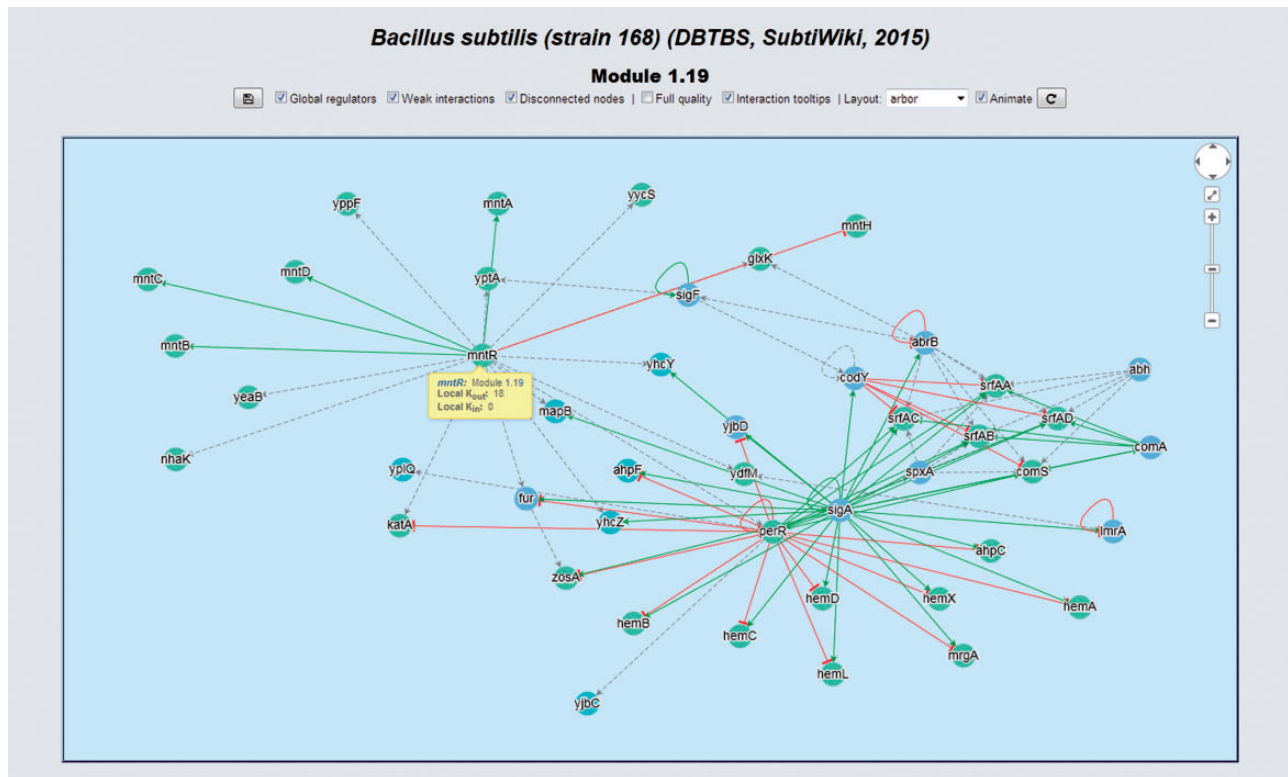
Bacillus subtilis (strain 168) (DBTBS, SubtiWiki, 2015)

Module 1.19

Global regulators | Weak interactions | Disconnected nodes | Full quality | Interaction tooltips | Layout: arbor | Animate

yppF
mntA
yycS
mntH
glxK
mntC
mntD
yptA
sigF
mntB
mntR
yhcY
abrB
abh
codY
srfAA
yeaB
mntR: Module 1.19
Local $K_{out}$: 18
Local $K_{in}$: 0
mapB
srfAC
srfAD
yjbD
srfAB
comA
nhaK
ypIQ
ahpF
ydfM
spxA
comS
fur
sigA
katA
yhcZ
perR
lmrA
ahpC
zosA
hemD
hemX
hemA
hemB
hemC
mrgA
hemL
yjbC